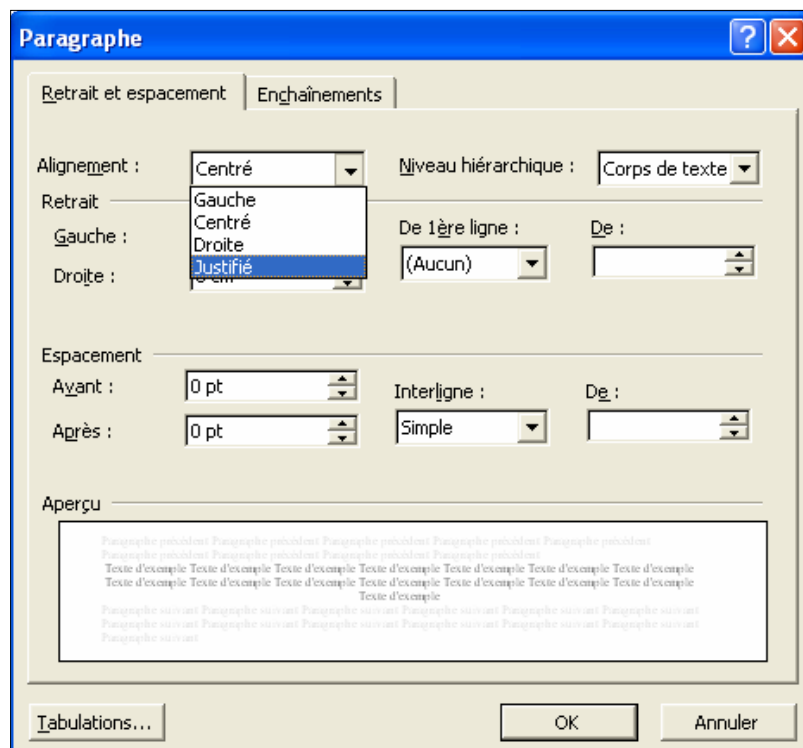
Paragraphe

Retrait et espacement | Enchaînements

Alignement : Centré
Gauche
Centré
Droite
Justifié

Niveau hiérarchique : Corps de texte

Retrait
Gauche :
Droite : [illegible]
De 1ère ligne : (Aucun)
De :

Espacement
Avant : 0 pt
Après : 0 pt
Interligne : Simple
De :

Aperçu

Paragraphe précédent Paragraphe précédent Paragraphe précédent Paragraphe précédent Paragraphe précédent Paragraphe précédent Paragraphe précédent Paragraphe précédent Paragraphe précédent
Texte d'exemple Texte d'exemple Texte d'exemple Texte d'exemple Texte d'exemple Texte d'exemple Texte d'exemple Texte d'exemple Texte d'exemple Texte d'exemple Texte d'exemple Texte d'exemple Texte d'exemple Texte d'exemple Texte d'exemple Texte d'exemple Texte d'exemple
Paragraphe suivant Paragraphe suivant Paragraphe suivant Paragraphe suivant Paragraphe suivant Paragraphe suivant Paragraphe suivant Paragraphe suivant Paragraphe suivant Paragraphe suivant Paragraphe suivant Paragraphe suivant Paragraphe suivant

Tabulations...
OK
Annuler